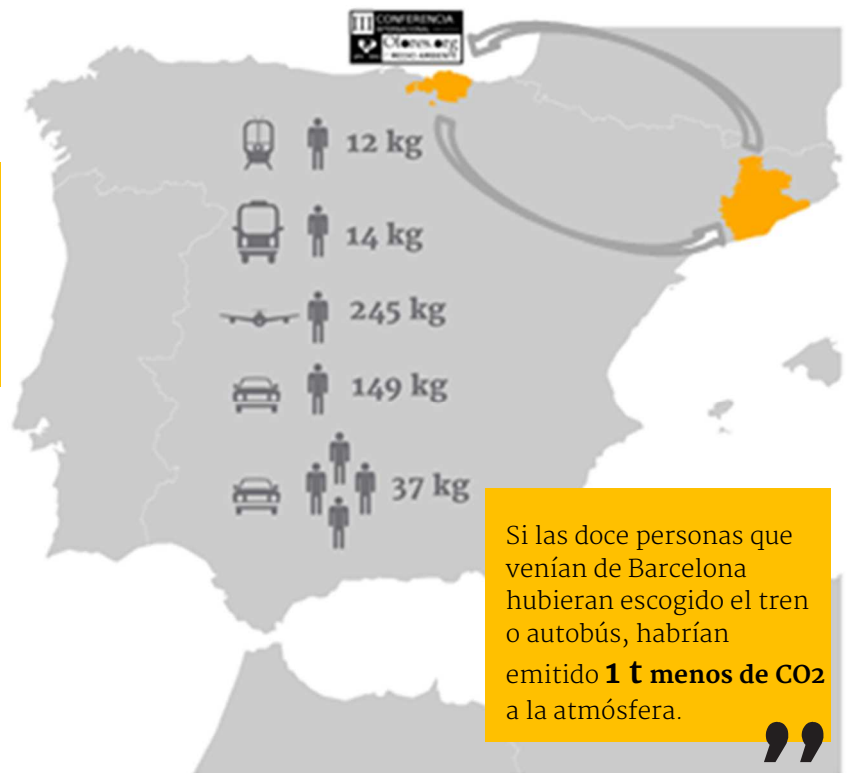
III CONFERENCIA INTERNACIONAL
Olones.org
MEDIO AMBIENTE

12 kg

14 kg

245 kg

149 kg

37 kg

Si las doce personas que venían de Barcelona hubieran escogido el tren o autobús, habrían emitido **1 t menos de CO2** a la atmósfera.

”